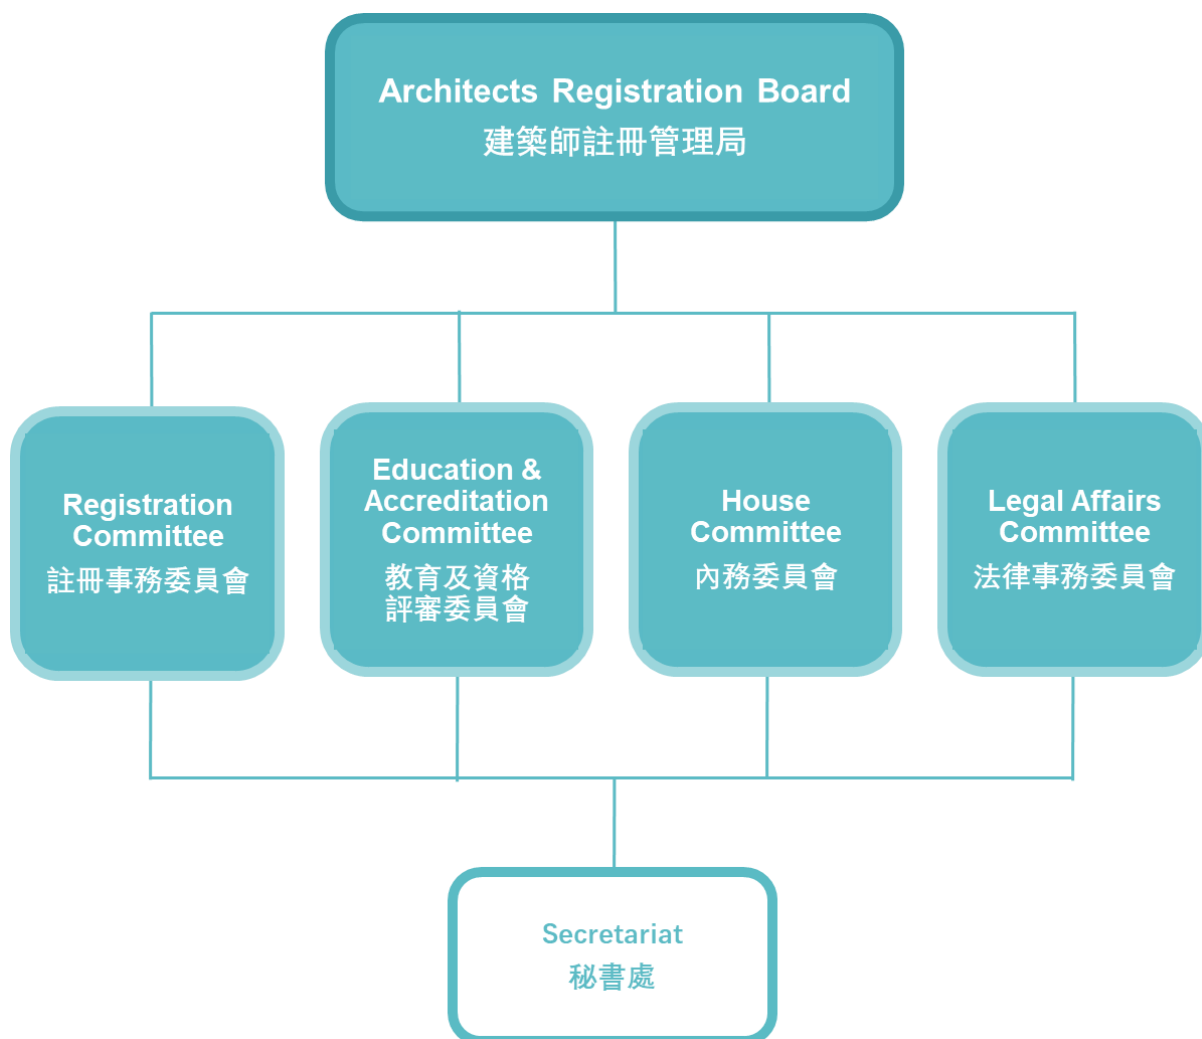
Architects Registration Board
建築師註冊管理局

Registration Committee
註冊事務委員會

Education & Accreditation Committee
教育及資格評審委員會

House Committee
內務委員會

Legal Affairs Committee
法律事務委員會

Secretariat
秘書處